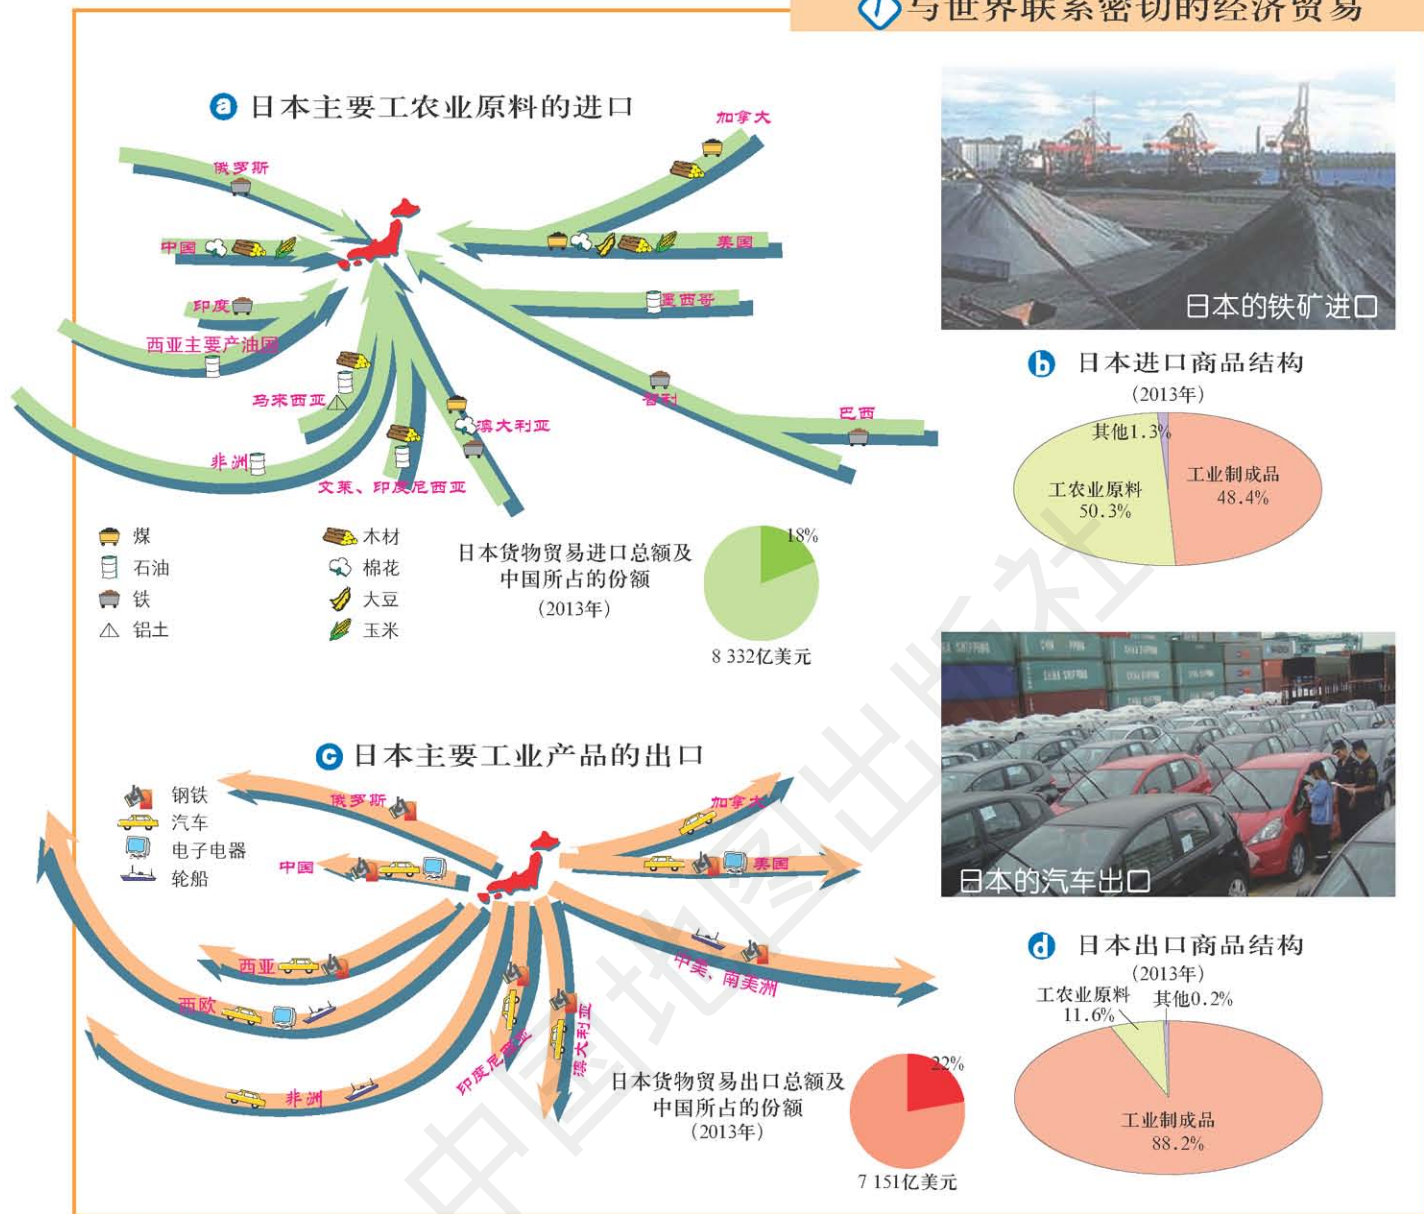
7 与世界联系密切的经济贸易

a 日本主要工农业原料的进口

加拿大
俄罗斯
中国
美国
印度
墨西哥
西亚主要产油国
马来西亚
智利
巴西
澳大利亚
非洲
文莱、印度尼西亚

煤
石油
铁
铝土
木材
棉花
大豆
玉米

日本货物贸易进口总额及中国所占的份额
(2013年)
18%
8 332亿美元

日本的铁矿进口

b 日本进口商品结构
(2013年)
其他1.3%
工农业原料 50.3%
工业制成品 48.4%

c 日本主要工业产品的出口

钢铁
汽车
电子电器
轮船

俄罗斯
加拿大
中国
美国
西亚
西欧
中美、南美洲
印度尼西亚
澳大利亚
非洲

日本货物贸易出口总额及中国所占的份额
(2013年)
22%
7 151亿美元

日本的汽车出口

d 日本出口商品结构
(2013年)
工农业原料 11.6%
其他0.2%
工业制成品 88.2%

中国地图出版社